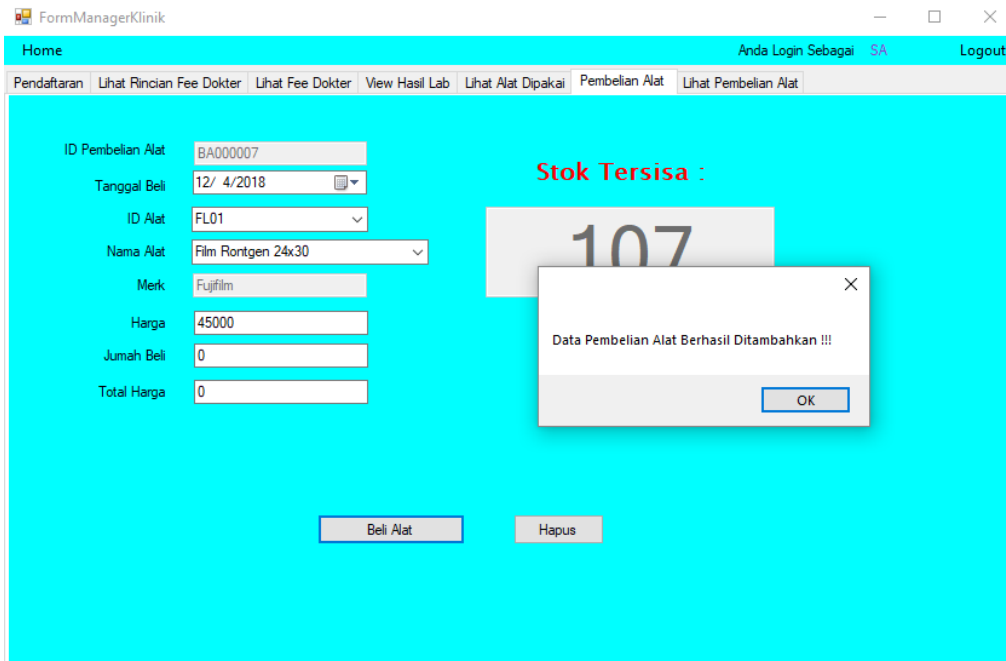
FormManagerKlinik

Home

Anda Login Sebagai SA

Logout

Pendaftaran | Lihat Rincian Fee Dokter | Lihat Fee Dokter | View Hasil Lab | Lihat Alat Dipakai | Pembelian Alat | Lihat Pembelian Alat

ID Pembelian Alat BA000007

Tanggal Beli 12/ 4/2018

ID Alat FL01

Nama Alat Film Rontgen 24x30

Merk Fujifilm

Harga 45000

Jumah Beli 0

Total Harga 0

Stok Tersisa :

107

Data Pembelian Alat Berhasil Ditambahkan !!!

OK

Beli Alat

Hapus